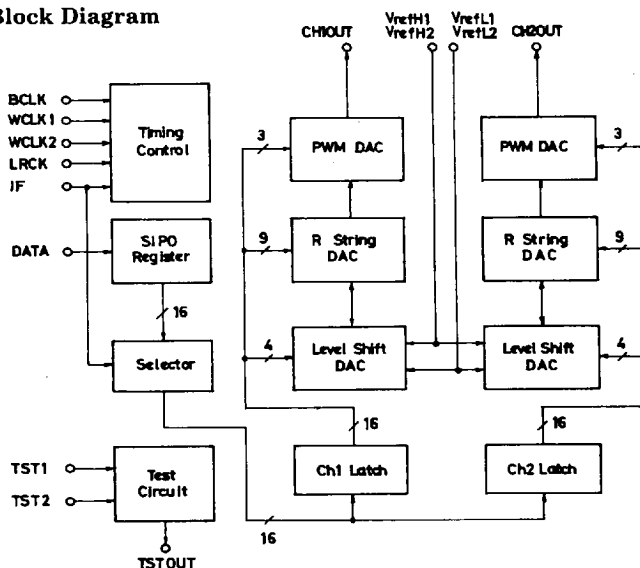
Block Diagram

CH1OUT

VrefH1
VrefH2

VrefL1
VrefL2

CH2OUT

BCLK
WCLK1
WCLK2
LRCK
IF

Timing Control

3

PWM DAC

PWM DAC

3

DATA

SIPO Register

9

R String DAC

R String DAC

9

16

Selector

4

Level Shift DAC

Level Shift DAC

4

16

16

TST1
TST2

Test Circuit

Ch1 Latch

Ch2 Latch

TSTOUT

16